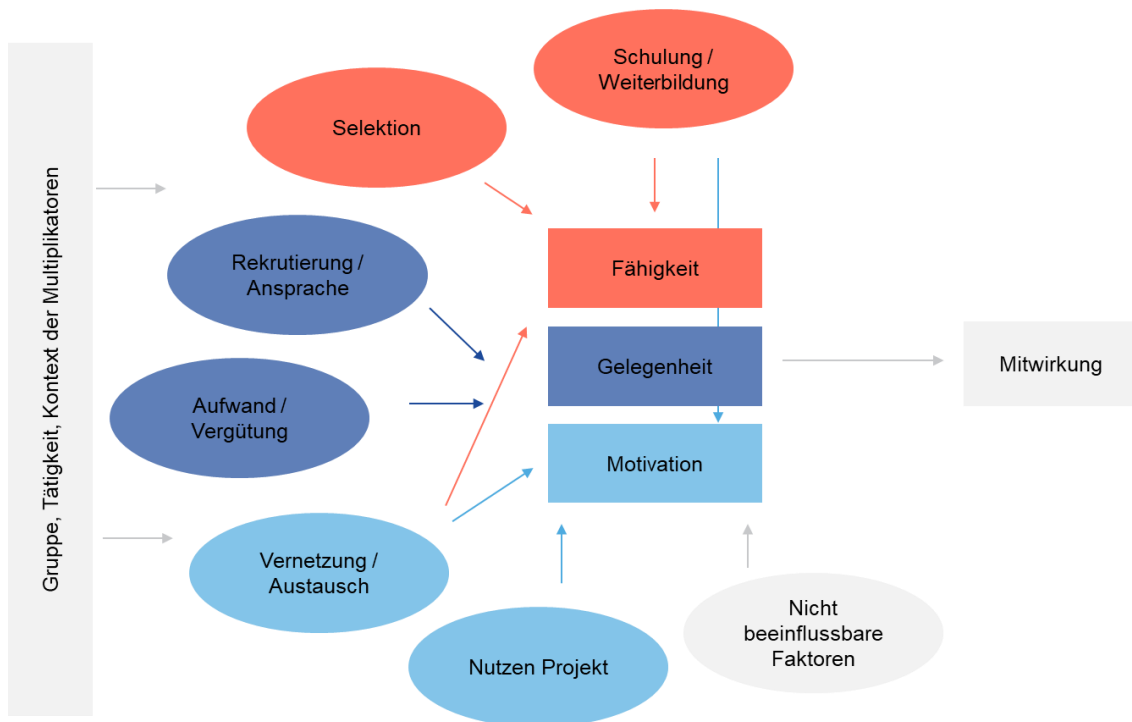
Gruppe, Tätigkeit, Kontext der Multiplikatoren

Schulung / Weiterbildung

Selektion

Rekrutierung / Ansprache

Aufwand / Vergütung

Vernetzung / Austausch

Nutzen Projekt

Nicht beeinflussbare Faktoren

Fähigkeit

Gelegenheit

Motivation

Mitwirkung